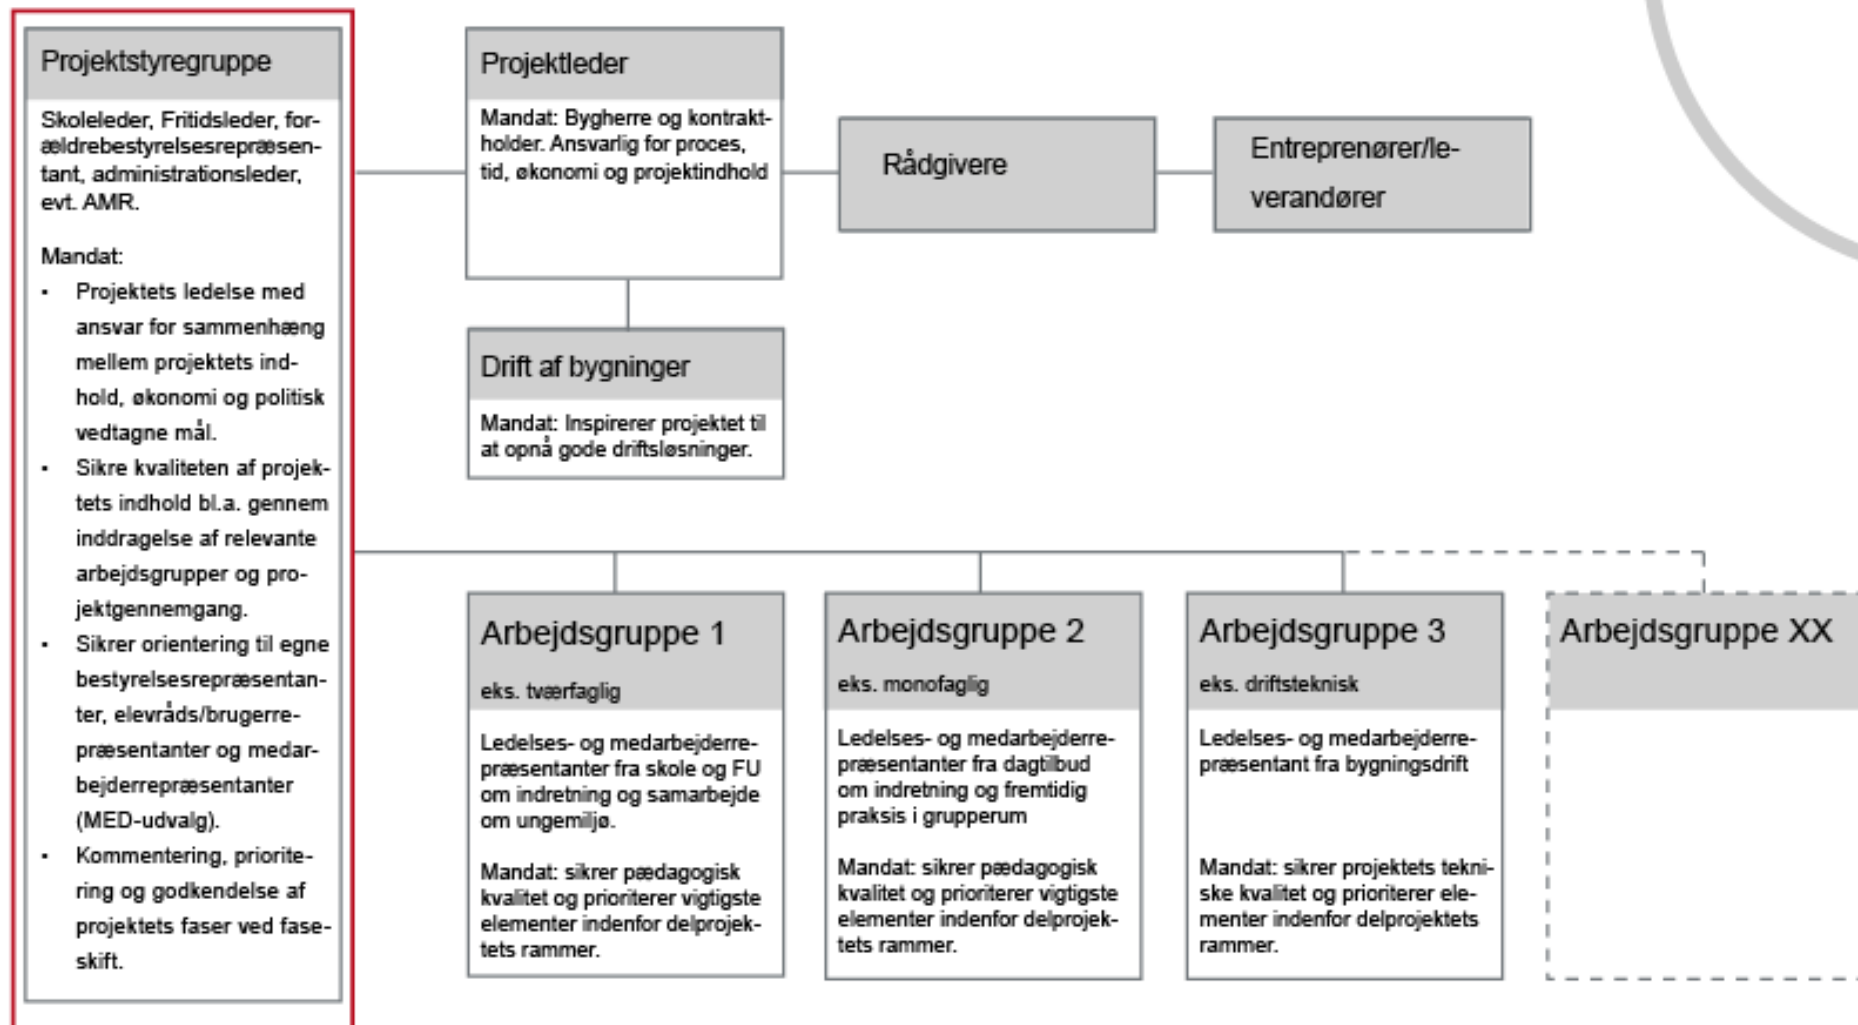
Projektstyregruppe

Skoleleder, Fritidsleder, forældrebestyrelsesrepræsentant, administrationsleder, evt. AMR.

Mandat:
- Projektets ledelse med ansvar for sammenhæng mellem projektets indhold, økonomi og politisk vedtagne mål.
- Sikre kvaliteten af projektets indhold bl.a. gennem inddragelse af relevante arbejdsgrupper og projektgennemgang.
- Sikrer orientering til egne bestyrelsesrepræsentanter, elevråds/brugerrepræsentanter og medarbejderrepræsentanter (MED-udvalg).
- Kommentering, prioritering og godkendelse af projektets faser ved faseskift.

Projektleder

Mandat: Bygherre og kontraktholder. Ansvarlig for proces, tid, økonomi og projektindhold

Rådgivere

Entreprenører/leverandører

Drift af bygninger

Mandat: Inspirerer projektet til at opnå gode driftsløsninger.

Arbejdsgruppe 1

eks. tværfaglig

Ledelses- og medarbejderrepræsentanter fra skole og FU om indretning og samarbejde om ungemiljø.

Mandat: sikrer pædagogisk kvalitet og prioriterer vigtigste elementer indenfor delprojektets rammer.

Arbejdsgruppe 2

eks. monofaglig

Ledelses- og medarbejderrepræsentanter fra dagtilbud om indretning og fremtidig praksis i grupperum

Mandat: sikrer pædagogisk kvalitet og prioriterer vigtigste elementer indenfor delprojektets rammer.

Arbejdsgruppe 3

eks. driftsteknisk

Ledelses- og medarbejderrepræsentant fra bygningsdrift

Mandat: sikrer projektets tekniske kvalitet og prioriterer elementer indenfor delprojektets rammer.

Arbejdsgruppe XX